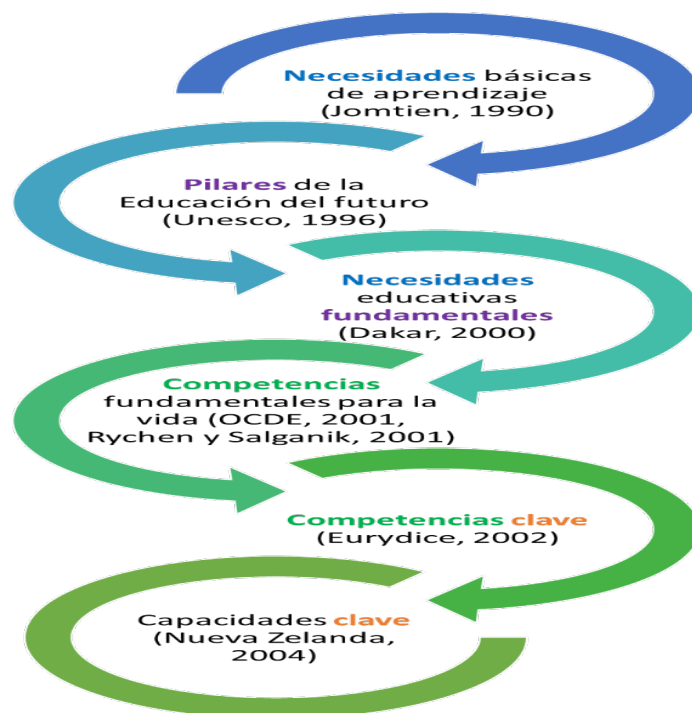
Necesidades básicas de aprendizaje (Jomtien, 1990)

Pilares de la Educación del futuro (Unesco, 1996)

Necesidades educativas fundamentales (Dakar, 2000)

Competencias fundamentales para la vida (OCDE, 2001, Rychen y Salganik, 2001)

Competencias clave (Eurydice, 2002)

Capacidades clave (Nueva Zelanda, 2004)